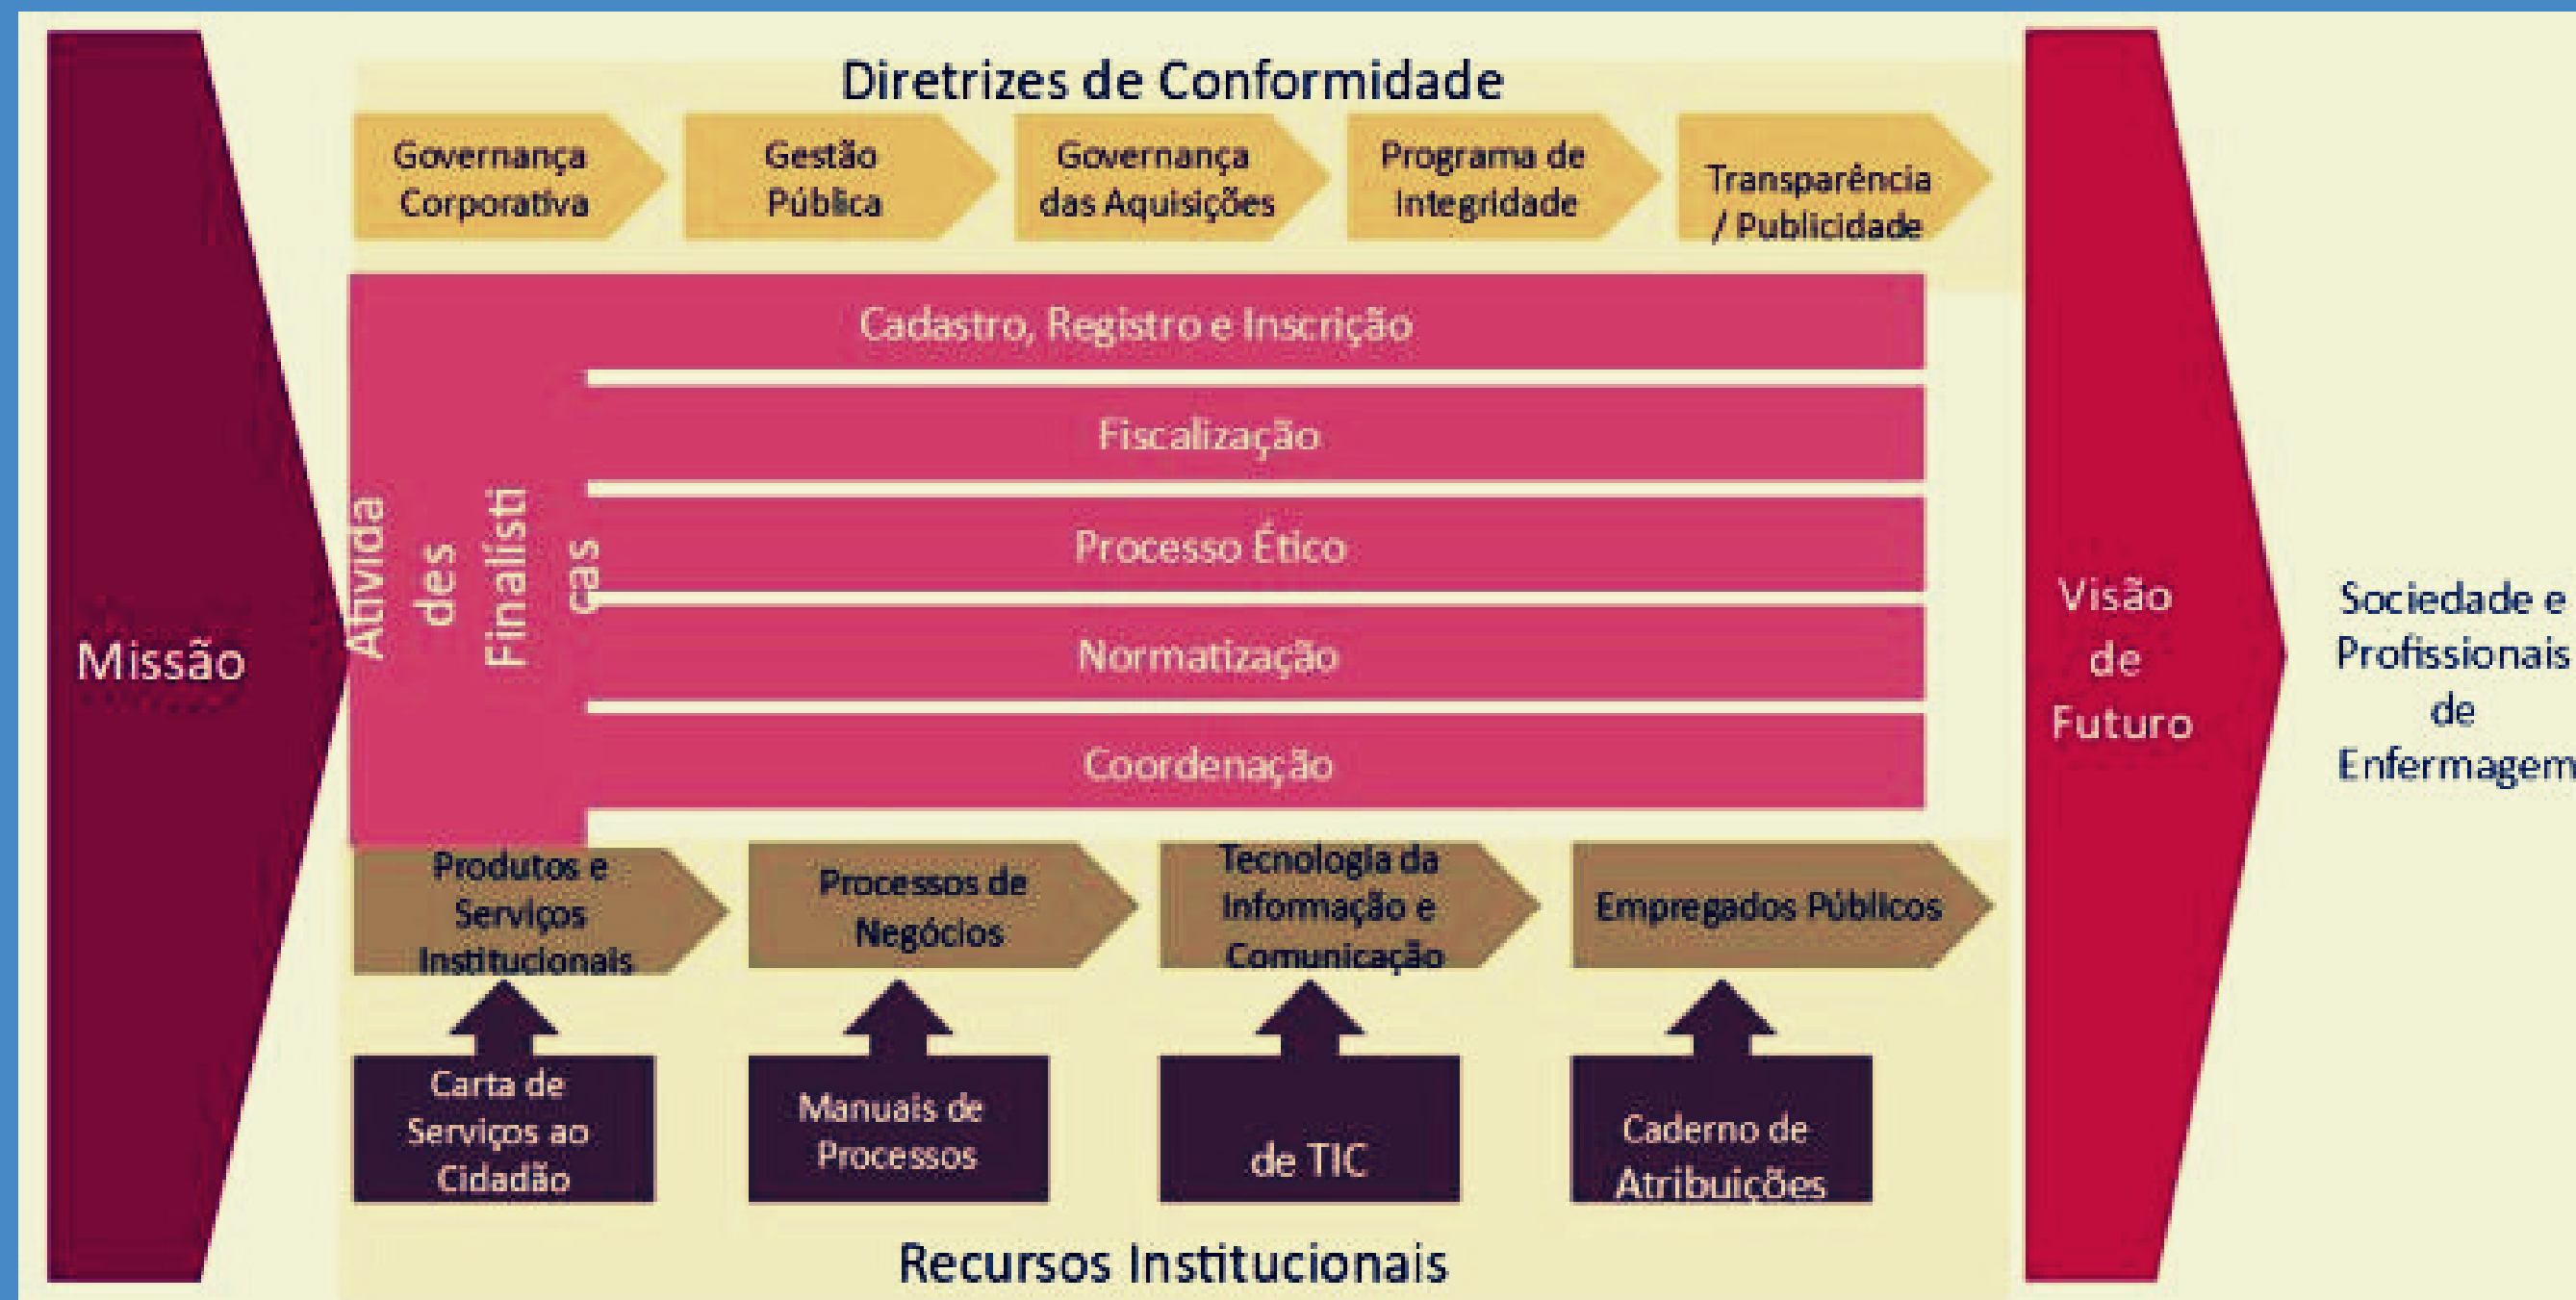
Missão

Diretrizes de Conformidade

Governança Corporativa

Gestão Pública

Governança das Aquisições

Programa de Integridade

Transparência / Publicidade

Atividades Finalísticas

Cadastro, Registro e Inscrição

Fiscalização

Processo Ético

Normatização

Coordenação

Produtos e Serviços Institucionais

Processos de Negócios

Tecnologia da Informação e Comunicação

Empregados Públicos

Carta de Serviços ao Cidadão

Manuais de Processos

de TIC

Caderno de Atribuições

Recursos Institucionais

Visão de Futuro

Sociedade e Profissionais de Enfermagem